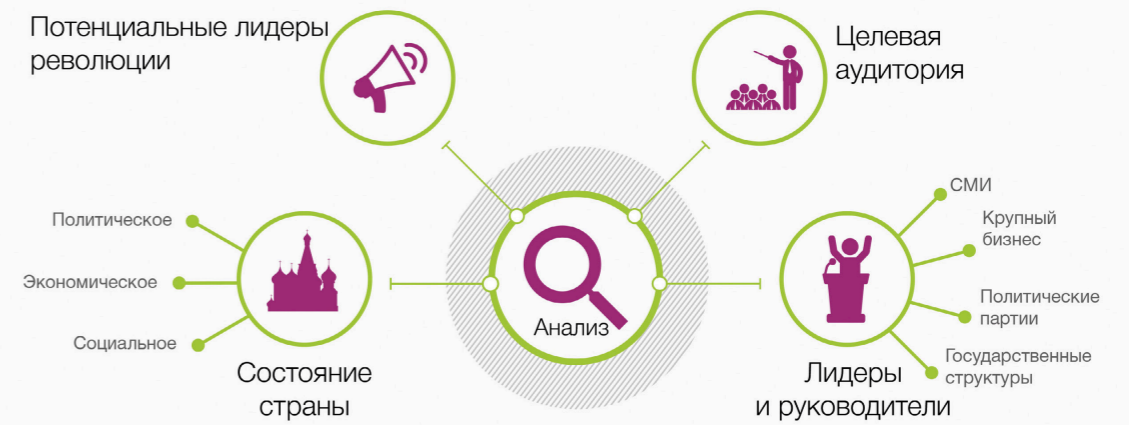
Потенциальные лидеры революции

Целевая аудитория

Политическое

Экономическое

Социальное

Состояние страны

Анализ

СМИ

Крупный бизнес

Политические партии

Государственные структуры

Лидеры и руководители